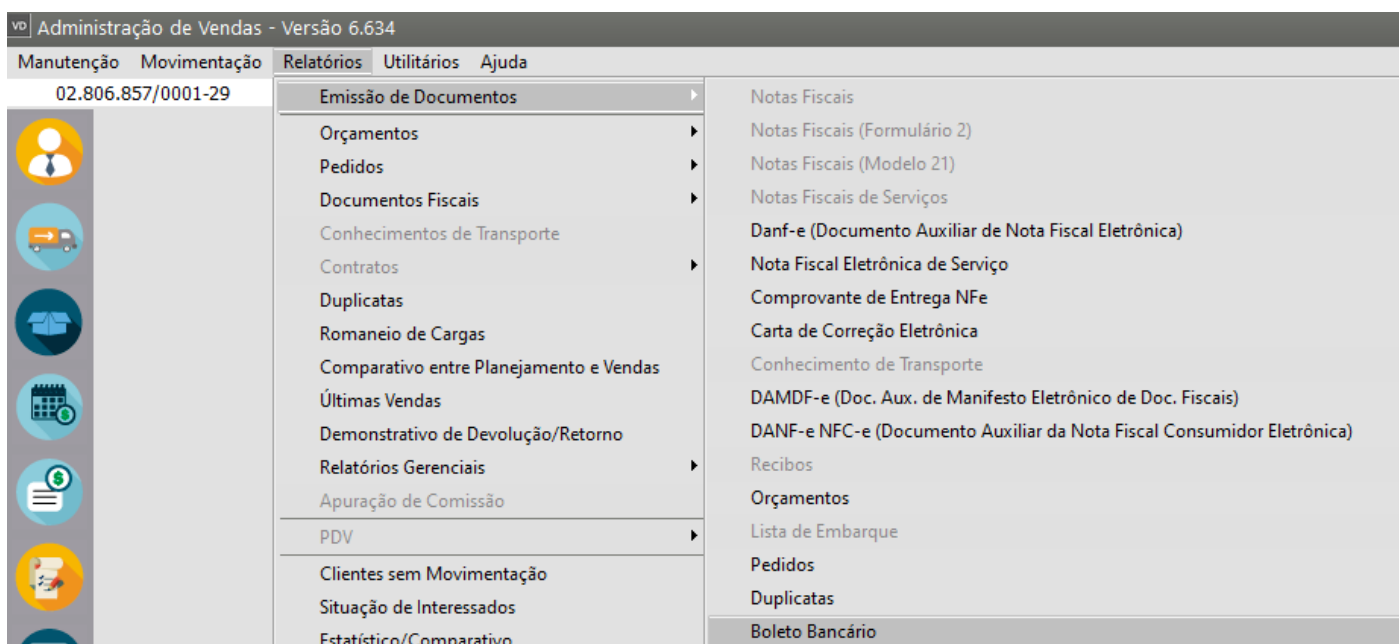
VD Administração de Vendas - Versão 6.634

Manutenção Movimentação Relatórios Utilitários Ajuda

02.806.857/0001-29

Emissão de Documentos
Orçamentos
Pedidos
Documentos Fiscais
Conhecimentos de Transporte
Contratos
Duplicatas
Romaneio de Cargas
Comparativo entre Planejamento e Vendas
Últimas Vendas
Demonstrativo de Devolução/Retorno
Relatórios Gerenciais
Apuração de Comissão
PDV
Clientes sem Movimentação
Situação de Interessados
Estatístico/Comparativo

Notas Fiscais
Notas Fiscais (Formulário 2)
Notas Fiscais (Modelo 21)
Notas Fiscais de Serviços
Danf-e (Documento Auxiliar de Nota Fiscal Eletrônica)
Nota Fiscal Eletrônica de Serviço
Comprovante de Entrega NFe
Carta de Correção Eletrônica
Conhecimento de Transporte
DAMDF-e (Doc. Aux. de Manifesto Eletrônico de Doc. Fiscais)
DANF-e NFC-e (Documento Auxiliar da Nota Fiscal Consumidor Eletrônica)
Recibos
Orçamentos
Lista de Embarque
Pedidos
Duplicatas
Boleto Bancário